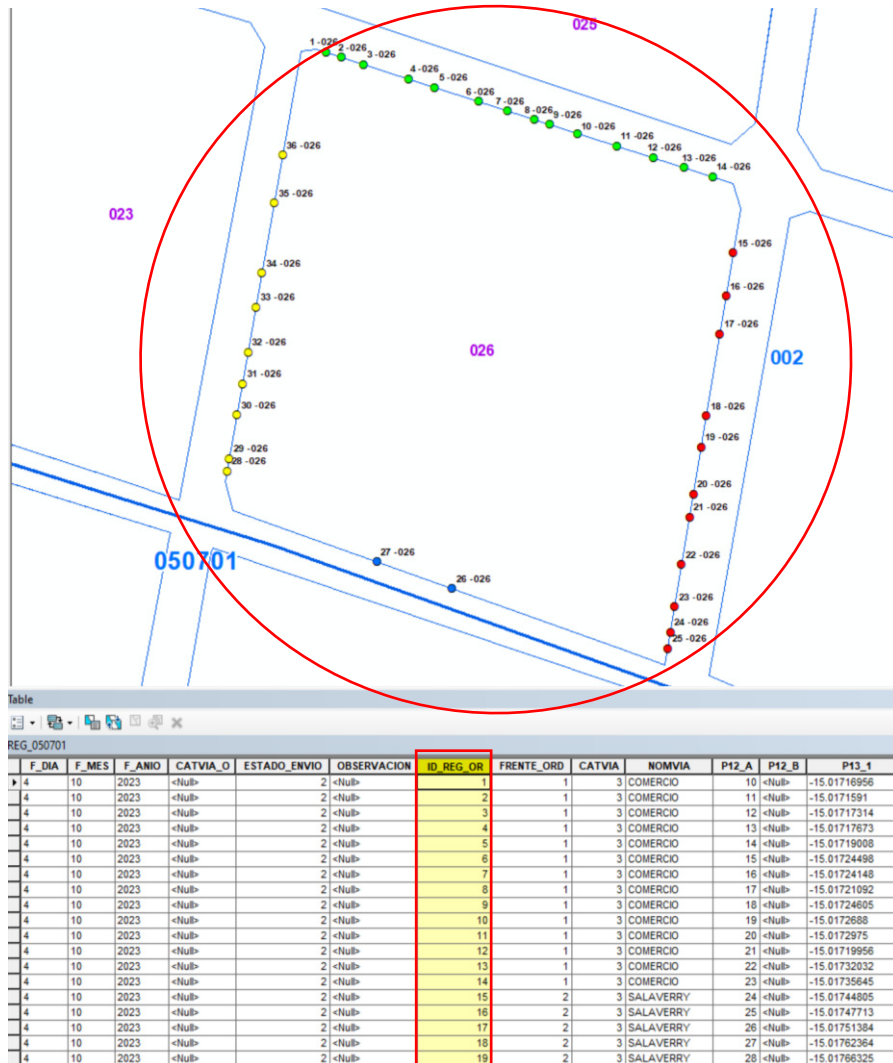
025
1 -026
2 -026
3 -026
4 -026
5 -026
6 -026
7 -026
8 -026
9 -026
10 -026
11 -026
12 -026
13 -026
14 -026
36 -026
35 -026
023
15 -026
34 -026
16 -026
33 -026
17 -026
32 -026
026
002
31 -026
30 -026
18 -026
19 -026
29 -026
28 -026
20 -026
21 -026
27 -026
22 -026
050701
26 -026
23 -026
24 -026
25 -026

Table

REG_050701

| F_DIA | F_MES | F_ANIO | CATVIA_O | ESTADO_ENVIO | OBSERVACION | ID_REG_OR | FRENTE_ORD | CATVIA | NOMVIA | P12_A | P12_B | P13_1 |
|---|---|---|---|---|---|---|---|---|---|---|---|---|
| 4 | 10 | 2023 | <Null> | 2 | <Null> | 1 | 1 | 3 | COMERCIO | 10 | <Null> | -15.01716956 |
| 4 | 10 | 2023 | <Null> | 2 | <Null> | 2 | 1 | 3 | COMERCIO | 11 | <Null> | -15.01711591 |
| 4 | 10 | 2023 | <Null> | 2 | <Null> | 3 | 1 | 3 | COMERCIO | 12 | <Null> | -15.01717314 |
| 4 | 10 | 2023 | <Null> | 2 | <Null> | 4 | 1 | 3 | COMERCIO | 13 | <Null> | -15.01717673 |
| 4 | 10 | 2023 | <Null> | 2 | <Null> | 5 | 1 | 3 | COMERCIO | 14 | <Null> | -15.01719008 |
| 4 | 10 | 2023 | <Null> | 2 | <Null> | 6 | 1 | 3 | COMERCIO | 15 | <Null> | -15.01724498 |
| 4 | 10 | 2023 | <Null> | 2 | <Null> | 7 | 1 | 3 | COMERCIO | 16 | <Null> | -15.01724148 |
| 4 | 10 | 2023 | <Null> | 2 | <Null> | 8 | 1 | 3 | COMERCIO | 17 | <Null> | -15.01721092 |
| 4 | 10 | 2023 | <Null> | 2 | <Null> | 9 | 1 | 3 | COMERCIO | 18 | <Null> | -15.01724605 |
| 4 | 10 | 2023 | <Null> | 2 | <Null> | 10 | 1 | 3 | COMERCIO | 19 | <Null> | -15.0172688 |
| 4 | 10 | 2023 | <Null> | 2 | <Null> | 11 | 1 | 3 | COMERCIO | 20 | <Null> | -15.0172975 |
| 4 | 10 | 2023 | <Null> | 2 | <Null> | 12 | 1 | 3 | COMERCIO | 21 | <Null> | -15.01719956 |
| 4 | 10 | 2023 | <Null> | 2 | <Null> | 13 | 1 | 3 | COMERCIO | 22 | <Null> | -15.01732032 |
| 4 | 10 | 2023 | <Null> | 2 | <Null> | 14 | 1 | 3 | COMERCIO | 23 | <Null> | -15.01735645 |
| 4 | 10 | 2023 | <Null> | 2 | <Null> | 15 | 2 | 3 | SALAVERRY | 24 | <Null> | -15.01744805 |
| 4 | 10 | 2023 | <Null> | 2 | <Null> | 16 | 2 | 3 | SALAVERRY | 25 | <Null> | -15.01747713 |
| 4 | 10 | 2023 | <Null> | 2 | <Null> | 17 | 2 | 3 | SALAVERRY | 26 | <Null> | -15.01751384 |
| 4 | 10 | 2023 | <Null> | 2 | <Null> | 18 | 2 | 3 | SALAVERRY | 27 | <Null> | -15.01762364 |
| 4 | 10 | 2023 | <Null> | 2 | <Null> | 19 | 2 | 3 | SALAVERRY | 28 | <Null> | -15.01766325 |